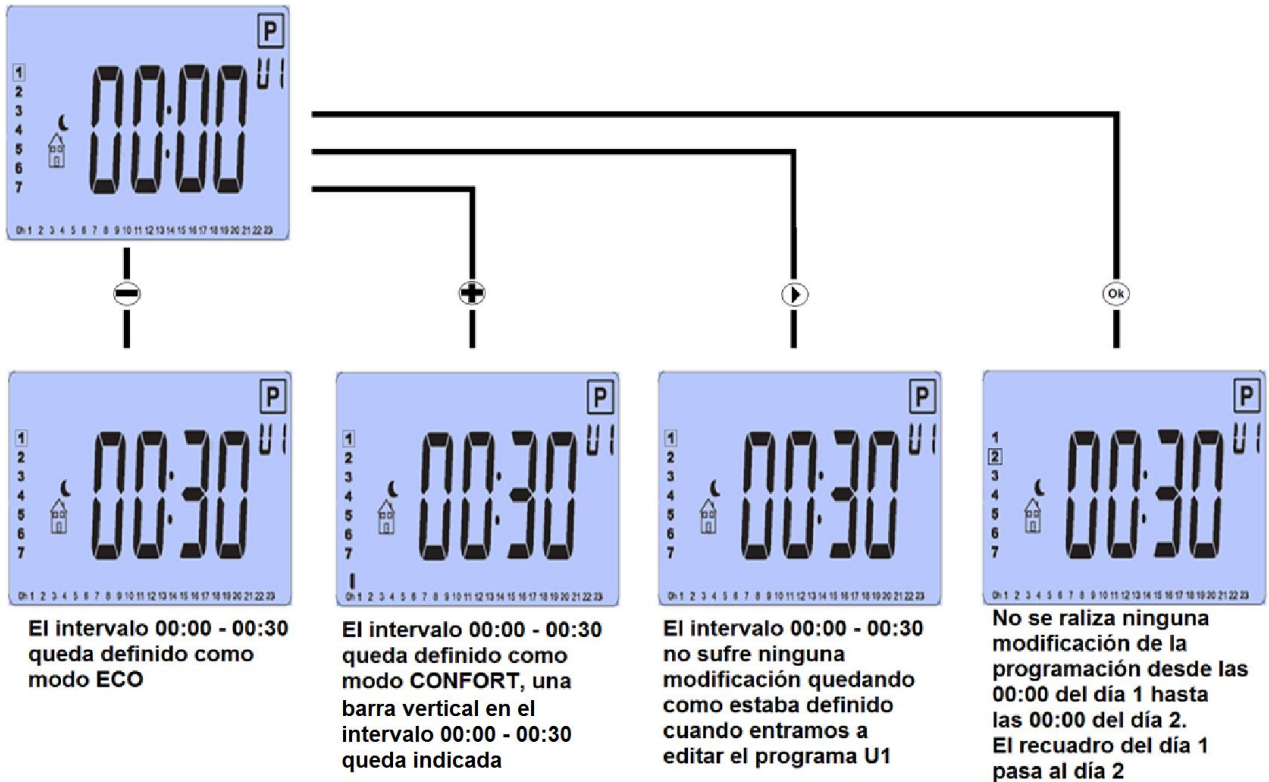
P
1
2
3
4
5
6
7
00:00
U1
0h 1 2 3 4 5 6 7 8 9 10 11 12 13 14 15 16 17 18 19 20 21 22 23

Ok

P
1
2
3
4
5
6
7
00:30
U1
0h 1 2 3 4 5 6 7 8 9 10 11 12 13 14 15 16 17 18 19 20 21 22 23

El intervalo 00:00 - 00:30 queda definido como modo ECO

P
1
2
3
4
5
6
7
00:30
U1
0h 1 2 3 4 5 6 7 8 9 10 11 12 13 14 15 16 17 18 19 20 21 22 23

El intervalo 00:00 - 00:30 queda definido como modo CONFORT, una barra vertical en el intervalo 00:00 - 00:30 queda indicada

P
1
2
3
4
5
6
7
00:30
U1
0h 1 2 3 4 5 6 7 8 9 10 11 12 13 14 15 16 17 18 19 20 21 22 23

El intervalo 00:00 - 00:30 no sufre ninguna modificación quedando como estaba definido cuando entramos a editar el programa U1

P
1
2
3
4
5
6
7
00:30
U1
0h 1 2 3 4 5 6 7 8 9 10 11 12 13 14 15 16 17 18 19 20 21 22 23

No se raliza ninguna modificación de la programación desde las 00:00 del día 1 hasta las 00:00 del día 2. El recuadro del día 1 pasa al día 2